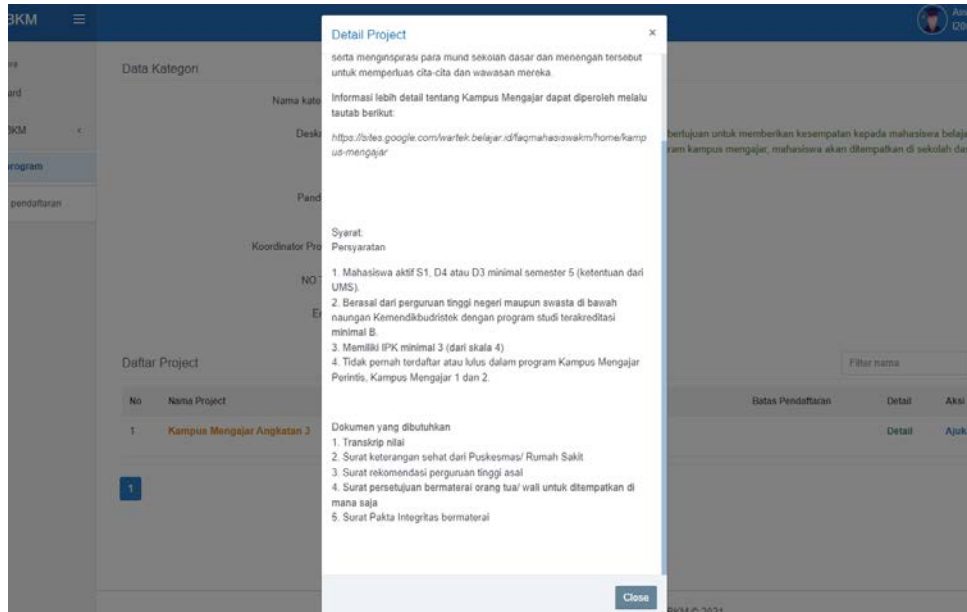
BKM

ard

BKM

rogram

pendaftaran

Data Kategori

Nama kate

Deskr

Pand

Koordinator Pro

NO

E

bertujuan untuk memberikan kesempatan kepada mahasiswa belaja

ram kampus mengajar, mahasiswa akan ditempatkan di sekolah da

Daftar Project

Filter nama

| No | Nama Project | Batas Pendaftaran | Detail | Aksi |
|---|---|---|---|---|
| 1 | Kampus Mengajar Angkatan 3 | | Detail | Ajuk |

1

BKM © 2021

Detail Project ×

serta menginspirasi para murid sekolah dasar dan menengah tersebut untuk memperluas cita-cita dan wawasan mereka.

Informasi lebih detail tentang Kampus Mengajar dapat diperoleh melalu tautab berikut:

https://sites.google.com/wartek.belajar.id/faqmahasiswakm/home/kampus-mengajar

Syarat:
Persyaratan

1. Mahasiswa aktif S1, D4 atau D3 minimal semester 5 (ketentuan dari UMS).
2. Berasal dari perguruan tinggi negeri maupun swasta di bawah naungan Kemendikbudristek dengan program studi terakreditasi minimal B.
3. Memiliki IPK minimal 3 (dari skala 4)
4. Tidak pernah terdaftar atau lulus dalam program Kampus Mengajar Perintis, Kampus Mengajar 1 dan 2.

Dokumen yang dibutuhkan
1. Transkrip nilai
2. Surat keterangan sehat dari Puskesmas/ Rumah Sakit
3. Surat rekomendasi perguruan tinggi asal
4. Surat persetujuan bermaterai orang tua/ wali untuk ditempatkan di mana saja
5. Surat Pakta Integritas bermaterai

Close